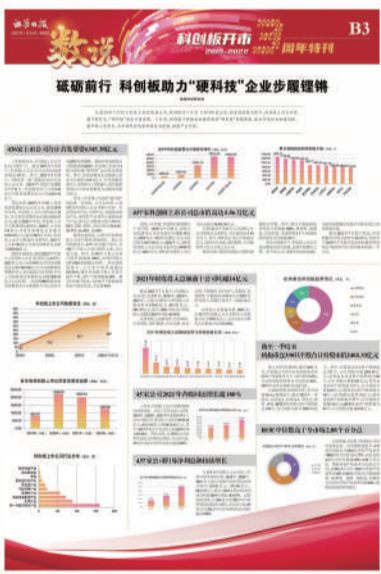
数说

科创板开市 2019—2022 周年特刊

B3

砥砺前行 科创板助力"硬科技"企业步履铿锵

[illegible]

436家上市公司合计首发募资6345.98亿元

437家科创板上市公司总市值超5.8万亿元

2021年研发投入总额前十公司

4成以上公司2021年营收同比增长50%

437家公司已有多家公司实施股权激励

截至一季度末

科创板公司合计持有货币资金

研究中信数量

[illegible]